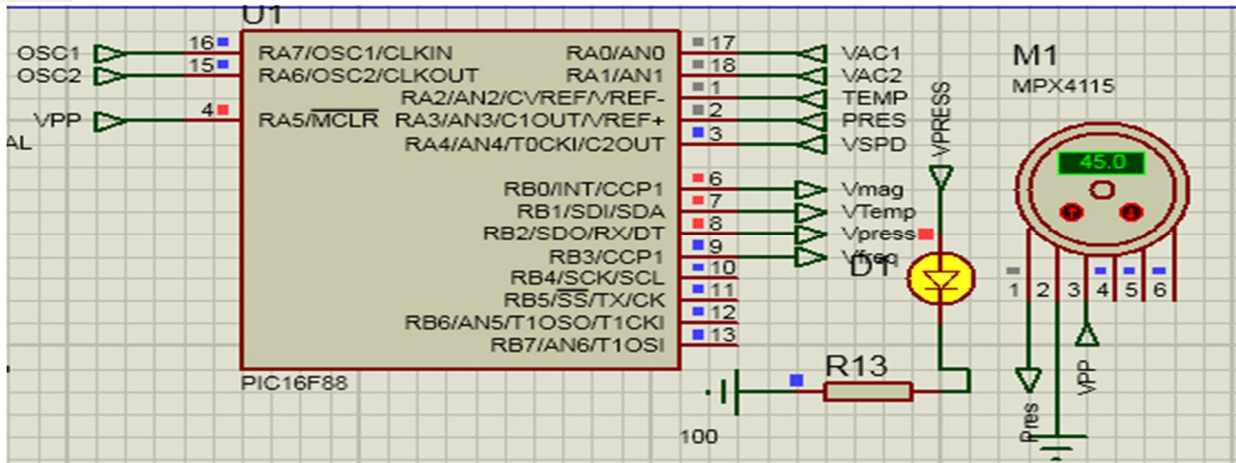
U1

OSC1
OSC2
VPP
AL

16
15
4

RA7/OSC1/CLKIN
RA6/OSC2/CLKOUT
RA2/AN2/CVREF/VREF-
RA5/$\overline{MCLR}$
RA3/AN3/C1OUT/VREF+
RA4/AN4/T0CKI/C2OUT

RA0/AN0
RA1/AN1

17
18
1
2
3

VAC1
VAC2
TEMP
PRES
VSPD

VPRESS

M1
MPX4115
45.0

RB0/INT/CCP1
RB1/SDI/SDA
RB2/SDO/RX/DT
RB3/CCP1
RB4/SCK/SCL
RB5/$\overline{SS}$/TX/CK
RB6/AN5/T1OSO/T1CKI
RB7/AN6/T1OSI

6
7
8
9
10
11
12
13

Vmag
VTemp
Vpress
Vfreq

D1

1 2 3 4 5 6

PIC16F88

R13

100

Pres
VPP